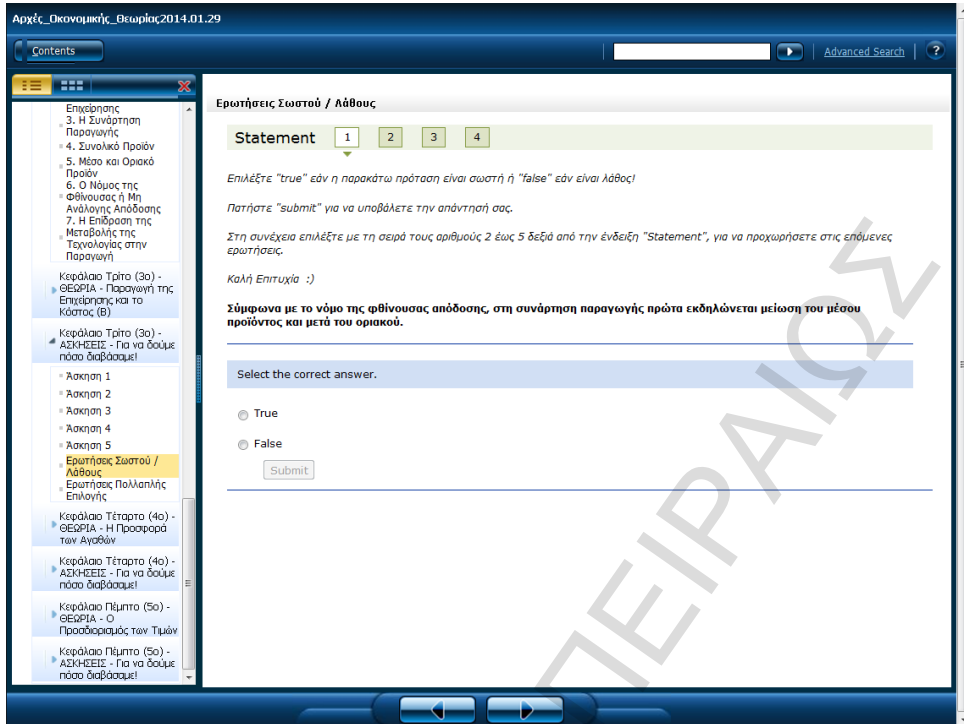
Αρχές_Οικονομικής_Θεωρίας2014.01.29

Contents

Advanced Search

?

Επιχείρησης
3. Η Συνάρτηση Παραγωγής
4. Συνολικό Προϊόν
5. Μέσο και Οριακό Προϊόν
6. Ο Νόμος της Φθίνουσας ή Μη Ανάλογης Απόδοσης
7. Η Επίδραση της Μεταβολής της Τεχνολογίας στην Παραγωγή
Κεφάλαιο Τρίτο (3ο) - ΘΕΩΡΙΑ - Παραγωγή της Επιχείρησης και το Κόστος (Β)
Κεφάλαιο Τρίτο (3ο) - ΑΣΚΗΣΕΙΣ - Για να δούμε πόσο διαβάσαμε!
Άσκηση 1
Άσκηση 2
Άσκηση 3
Άσκηση 4
Άσκηση 5
Ερωτήσεις Σωστού / Λάθους
Ερωτήσεις Πολλαπλής Επιλογής
Κεφάλαιο Τέταρτο (4ο) - ΘΕΩΡΙΑ - Η Προσφορά των Αγαθών
Κεφάλαιο Τέταρτο (4ο) - ΑΣΚΗΣΕΙΣ - Για να δούμε πόσο διαβάσαμε!
Κεφάλαιο Πέμπτο (5ο) - ΘΕΩΡΙΑ - Ο Προσδιορισμός των Τιμών
Κεφάλαιο Πέμπτο (5ο) - ΑΣΚΗΣΕΙΣ - Για να δούμε πόσο διαβάσαμε!

Ερωτήσεις Σωστού / Λάθους

Statement 1 2 3 4

Επιλέξτε "true" εάν η παρακάτω πρόταση είναι σωστή ή "false" εάν είναι λάθος!

Πατήστε "submit" για να υποβάλετε την απάντησή σας.

Στη συνέχεια επιλέξτε με τη σειρά τους αριθμούς 2 έως 5 δεξιά από την ένδειξη "Statement", για να προχωρήσετε στις επόμενες ερωτήσεις.

Καλή Επιτυχία :)

Σύμφωνα με το νόμο της φθίνουσας απόδοσης, στη συνάρτηση παραγωγής πρώτα εκδηλώνεται μείωση του μέσου προϊόντος και μετά του οριακού.

Select the correct answer.

True

False

Submit

ΠΕΙΡΑΙΩΣ